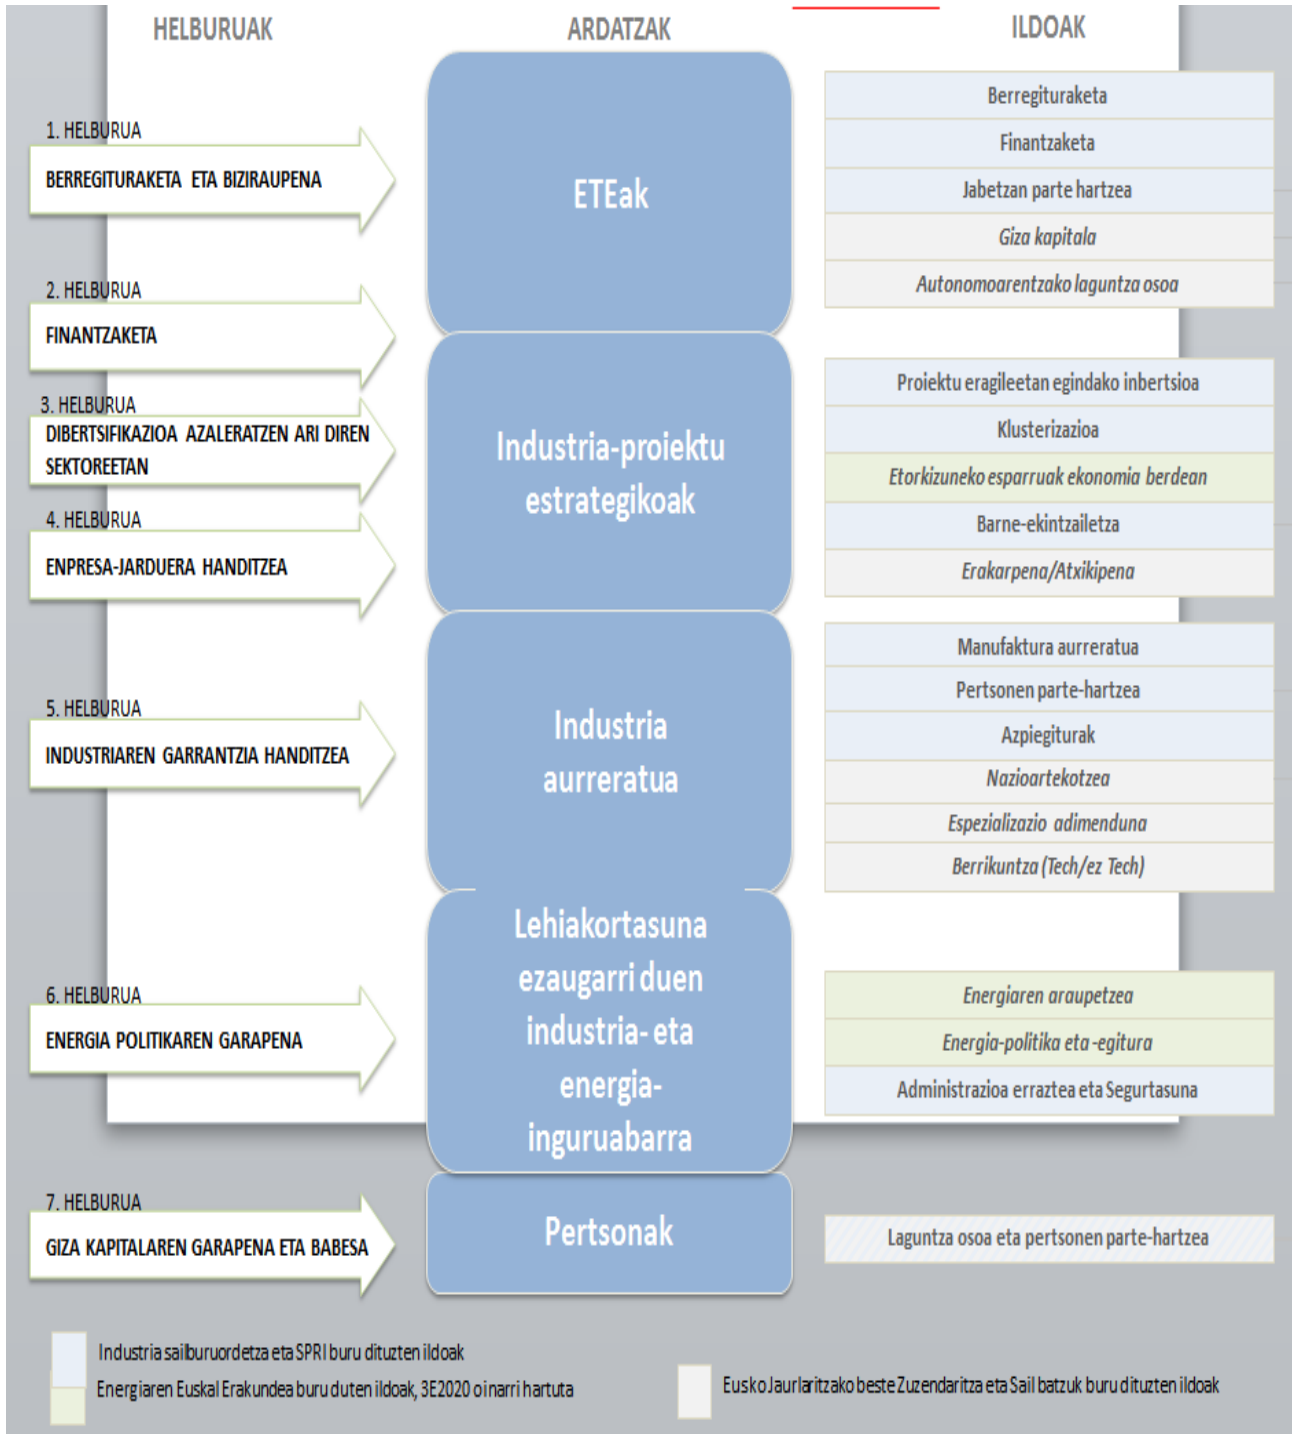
HELBURUAK

ARDATZAK

ILDOAK

1. HELBURUA
BERREGITURAKETA ETA BIZIRAUPENA

2. HELBURUA
FINANTZAKETA

3. HELBURUA
DIBERTSIFIKAZIOA AZALERATZEN ARI DIREN SEKTOREETAN

4. HELBURUA
ENPRESA-JARDUERA HANDITZEA

5. HELBURUA
INDUSTRIAREN GARRANTZIA HANDITZEA

6. HELBURUA
ENERGIA POLITIKAREN GARAPENA

7. HELBURUA
GIZA KAPITALAREN GARAPENA ETA BABESA

ETEak

Industria-proiektu estrategikoak

Industria aurreratua

Lehiakortasuna ezaugarri duen industria- eta energia-inguruabarra

Pertsonak

Berregituraketa
Finantzaketa
Jabetzan parte hartzea
Giza kapitala
Autonomoarentzako laguntza osoa

Proiektu eragileetan egindako inbertsioa
Klusterizazioa
Etorkizuneko esparruak ekonomia berdean
Barne-ekintzailetza
Erakarpena/Atxikipena

Manufaktura aurreratua
Pertsonen parte-hartzea
Azpiegiturak
Nazioartekotzea
Espezializazio adimenduna
Berrikuntza (Tech/ez Tech)

Energiaren araupetzea
Energia-politika eta -egitura
Administrazioa erraztea eta Segurtasuna

Laguntza osoa eta pertsonen parte-hartzea

Industria sailburuordetza eta SPRI buru dituzten ildoak
Energiaren Euskal Erakundea buru duten ildoak, 3E2020 oinarri hartuta
Eusko Jaurlaritzako beste Zuzendaritza eta Sail batzuk buru dituzten ildoak